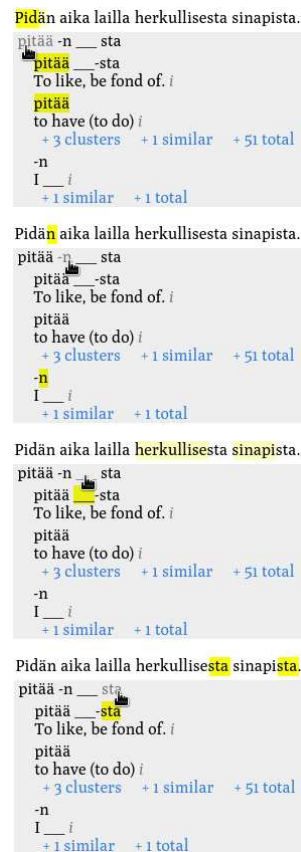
Pidän aika lailla herkullisesta sinapista.
pitää -n ___ sta
pitää ___-sta
To like, be fond of. i
pitää
to have (to do) i
+ 3 clusters + 1 similar + 51 total
-n
I ___ i
+ 1 similar + 1 total

Pidän aika lailla herkullisesta sinapista.
pitää -n ___ sta
pitää ___-sta
To like, be fond of. i
pitää
to have (to do) i
+ 3 clusters + 1 similar + 51 total
-n
I ___ i
+ 1 similar + 1 total

Pidän aika lailla herkullisesta sinapista.
pitää -n ___ sta
pitää ___-sta
To like, be fond of. i
pitää
to have (to do) i
+ 3 clusters + 1 similar + 51 total
-n
I ___ i
+ 1 similar + 1 total

Pidän aika lailla herkullisesta sinapista.
pitää -n ___ sta
pitää ___-sta
To like, be fond of. i
pitää
to have (to do) i
+ 3 clusters + 1 similar + 51 total
-n
I ___ i
+ 1 similar + 1 total